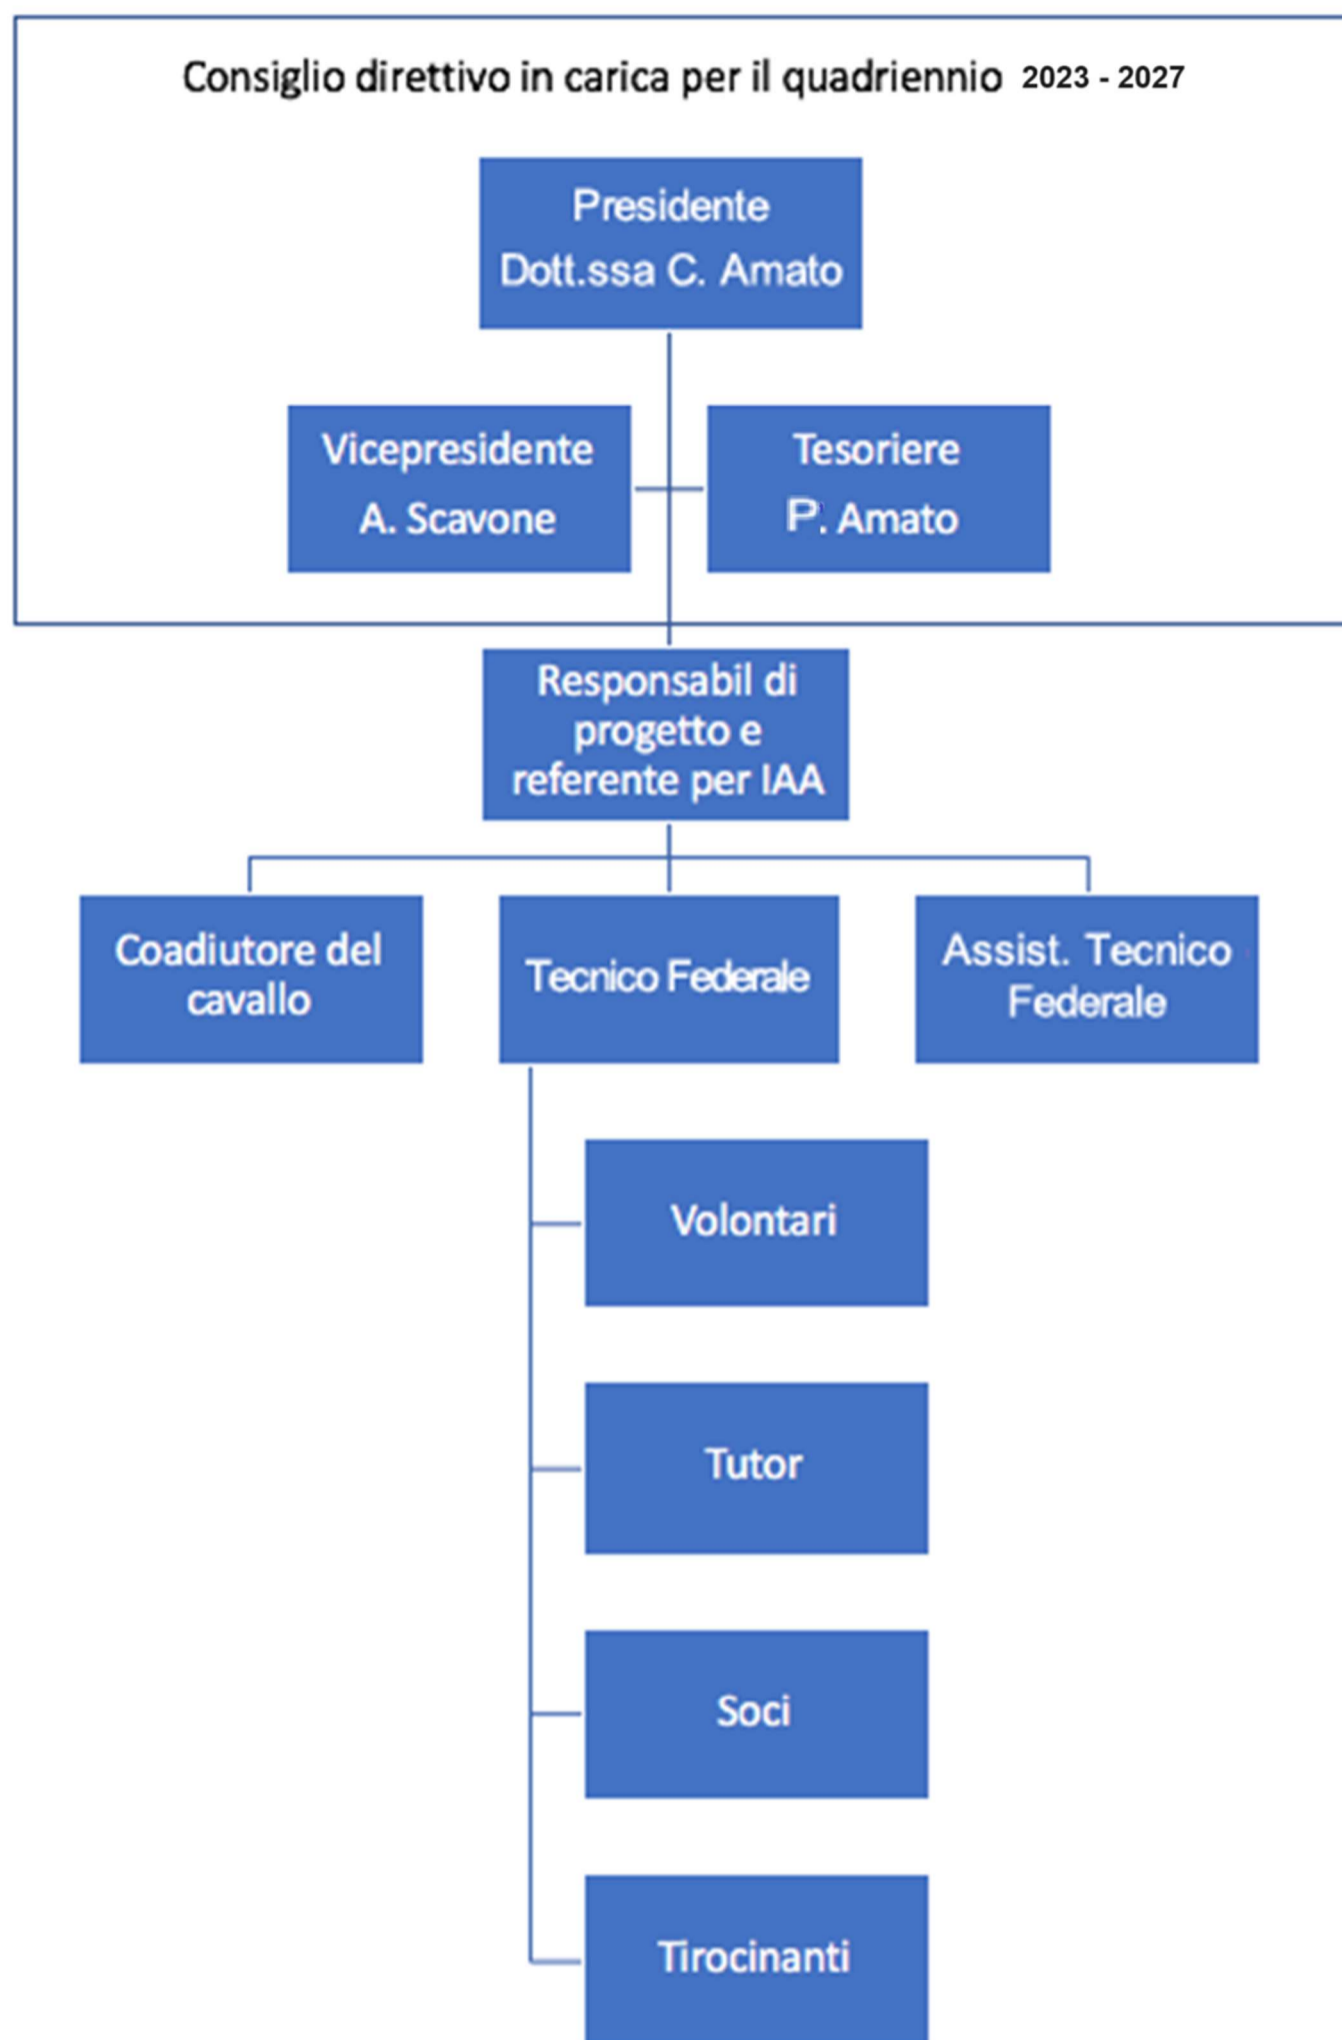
Consiglio direttivo in carica per il quadriennio 2023 - 2027

Presidente
Dott.ssa C. Amato

Vicepresidente
A. Scavone

Tesoriere
P. Amato

Responsabil di progetto e referente per IAA

Coadiutore del cavallo

Tecnico Federale

Assist. Tecnico Federale

Volontari

Tutor

Soci

Tirocinanti